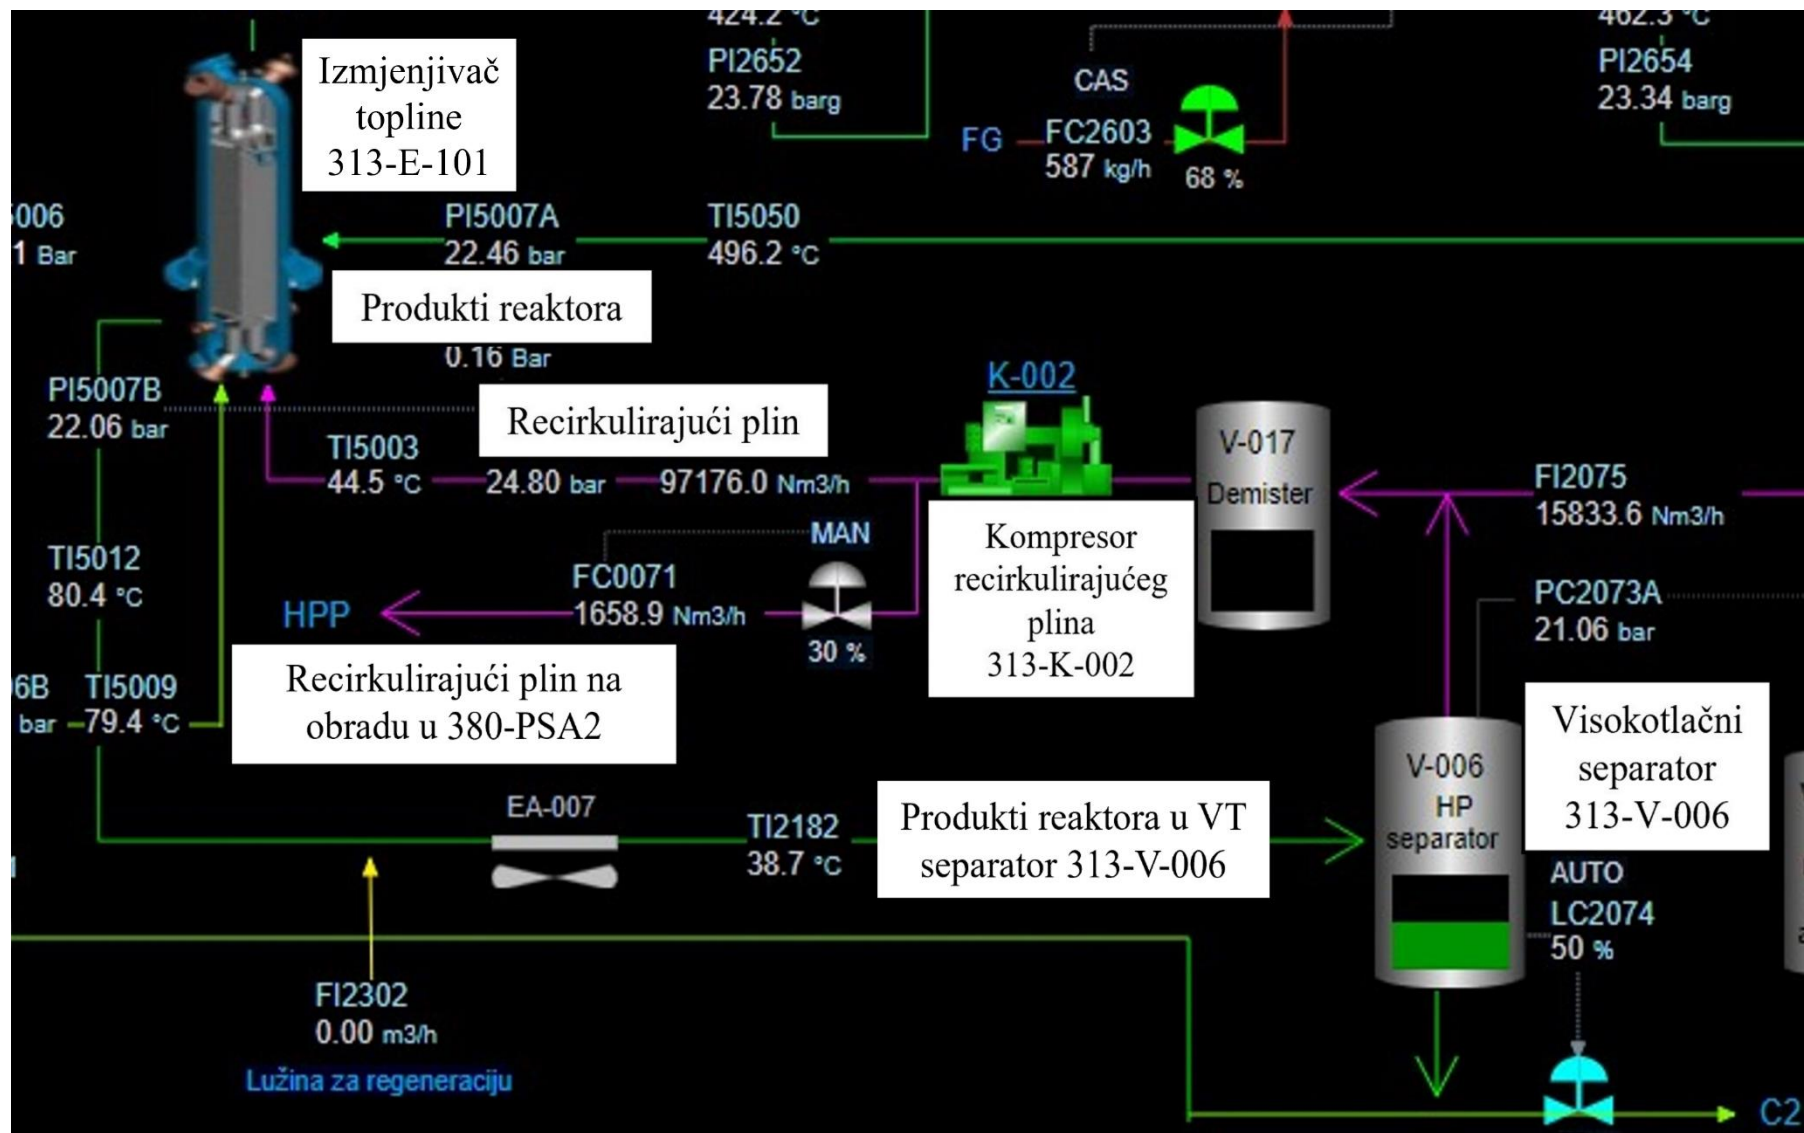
424.2 °C
PI2652
23.78 barg

CAS
FG
FC2603
587 kg/h
68 %

462.3 °C
PI2654
23.34 barg

Izmjenjivač topline 313-E-101

5006
1 Bar

PI5007A
22.46 bar

TI5050
496.2 °C

Produkti reaktora

0.16 Bar

PI5007B
22.06 bar

K-002

Recirkulirajući plin

TI5003
44.5 °C
24.80 bar
97176.0 Nm3/h

V-017
Demister

FI2075
15833.6 Nm3/h

TI5012
80.4 °C

MAN
FC0071
1658.9 Nm3/h
HPP
30 %

Kompresor recirkulirajućeg plina 313-K-002

PC2073A
21.06 bar

6B
bar
TI5009
79.4 °C

Recirkulirajući plin na obradu u 380-PSA2

Visokotlačni separator 313-V-006

EA-007

TI2182
38.7 °C

Produkti reaktora u VT separator 313-V-006

V-006
HP
separator

AUTO
LC2074
50 %

FI2302
0.00 m3/h
Lužina za regeneraciju

C2